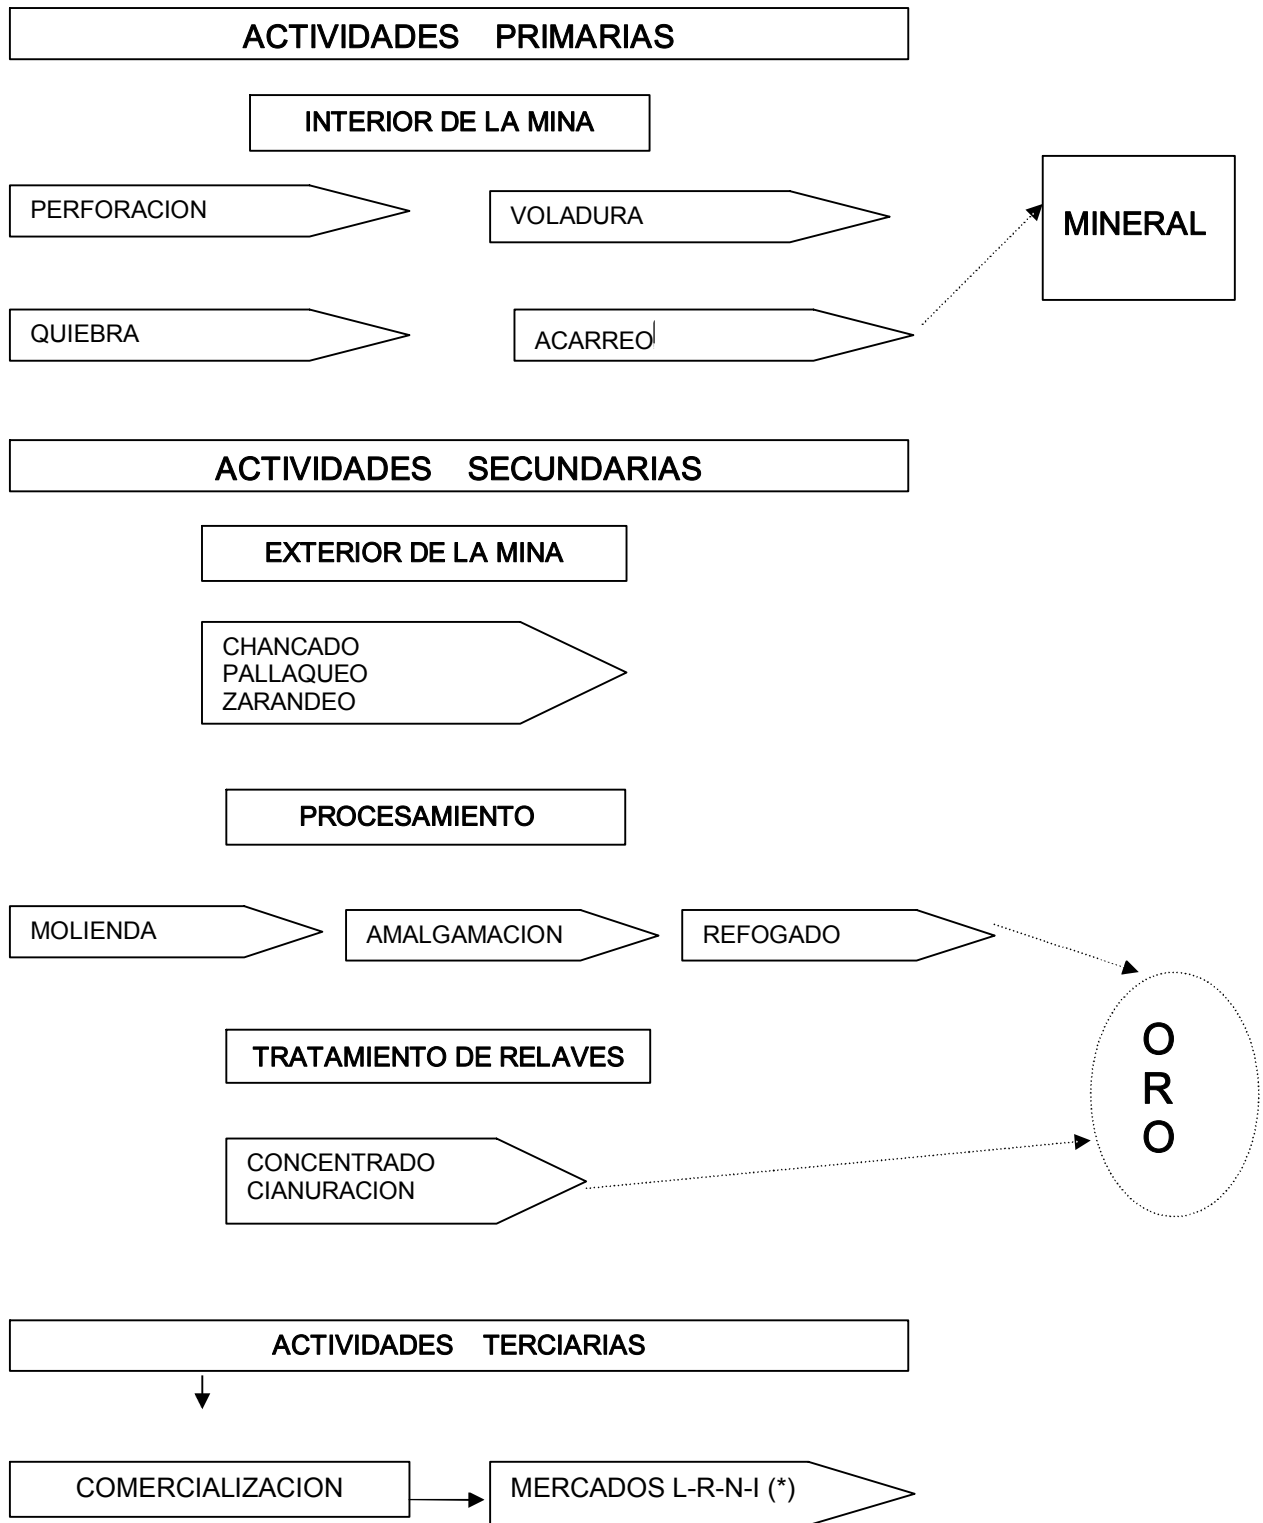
ACTIVIDADES PRIMARIAS

INTERIOR DE LA MINA

PERFORACION

VOLADURA

MINERAL

QUIEBRA

ACARREO

ACTIVIDADES SECUNDARIAS

EXTERIOR DE LA MINA

CHANCADO
PALLAQUEO
ZARANDEO

PROCESAMIENTO

MOLIENDA

AMALGAMACION

REFOGADO

TRATAMIENTO DE RELAVES

O
R
O

CONCENTRADO
CIANURACION

ACTIVIDADES TERCIARIAS

COMERCIALIZACION

MERCADOS L-R-N-I (*)